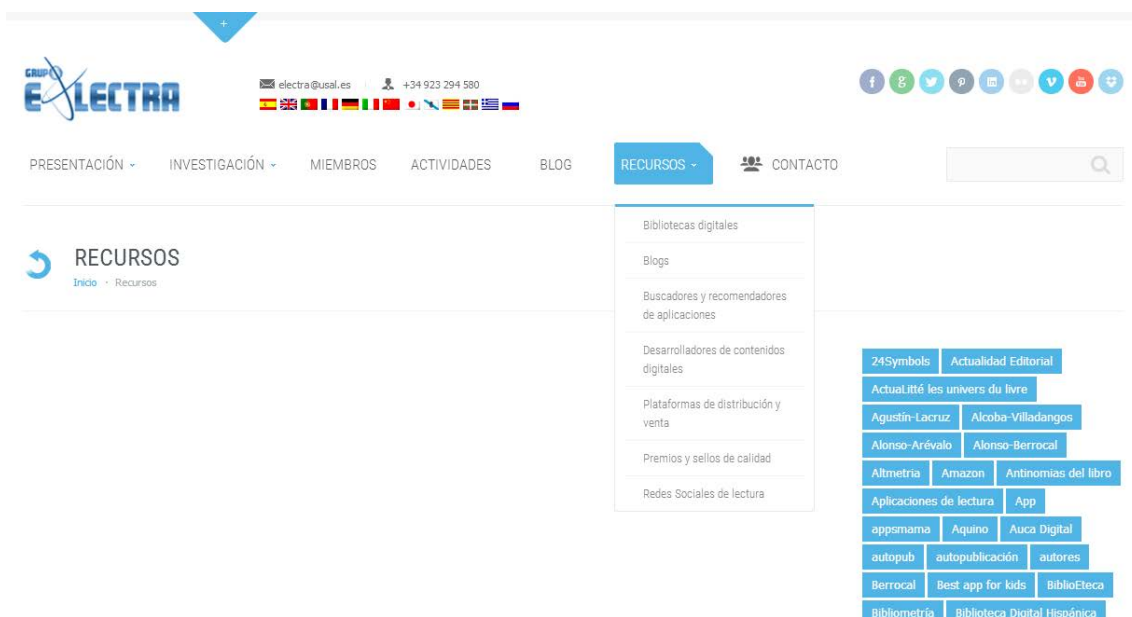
+

GRUPO E-LECTRA

electra@usal.es +34 923 294 580

PRESENTACIÓN INVESTIGACIÓN MIEMBROS ACTIVIDADES BLOG RECURSOS CONTACTO

Bibliotecas digitales
Blogs
Buscadores y recomendadores de aplicaciones
Desarrolladores de contenidos digitales
Plataformas de distribución y venta
Premios y sellos de calidad
Redes Sociales de lectura

RECURSOS
Inicio · Recursos

24Symbols Actualidad Editorial ActuaLitté les univers du livre Agustín-Lacruz Alcoba-Villadangos Alonso-Arévalo Alonso-Berrocal Altmetria Amazon Antinomias del libro Aplicaciones de lectura App appsmama Aquino Auca Digital autopub autopublicación autores Berrocal Best app for kids BiblioEteca Bibliometría Biblioteca Digital Hispánica